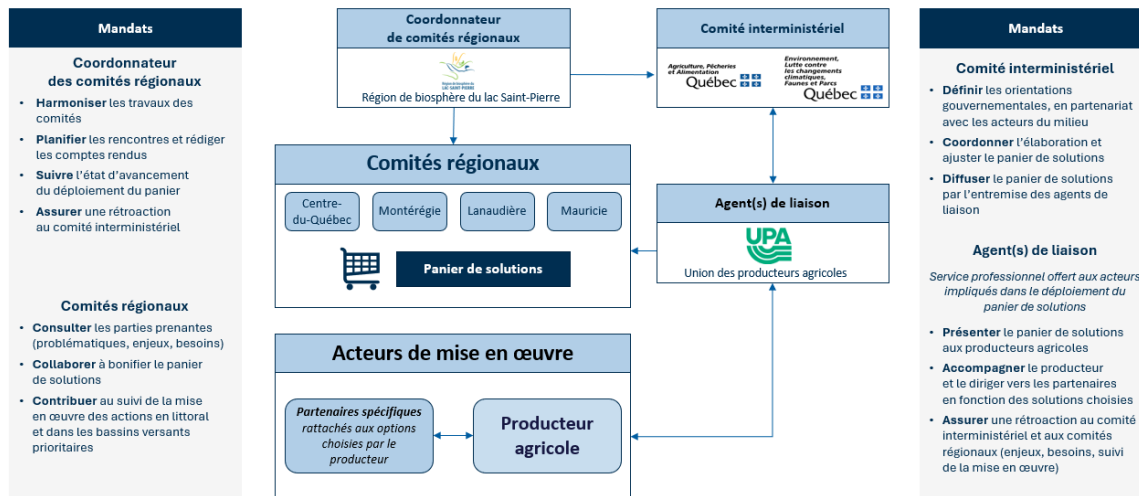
Mandats

Coordonnateur des comités régionaux

- Harmoniser les travaux des comités
- Planifier les rencontres et rédiger les comptes rendus
- Suivre l'état d'avancement du déploiement du panier
- Assurer une rétroaction au comité interministériel

Comités régionaux

- Consulter les parties prenantes (problématiques, enjeux, besoins)
- Collaborer à bonifier le panier de solutions
- Contribuer au suivi de la mise en œuvre des actions en littoral et dans les bassins versants prioritaires

Coordonnateur de comités régionaux

Région de biosphère du LAC SAINT-PIERRE

Région de biosphère du lac Saint-Pierre

Comité interministériel

Agriculture, Pêcheries et Alimentation Québec

Environnement, Lutte contre les changements climatiques, Faune et Parcs Québec

Comités régionaux

Centre-du-Québec

Montérégie

Lanaudière

Mauricie

Panier de solutions

Agent(s) de liaison

UPA

Union des producteurs agricoles

Acteurs de mise en œuvre

Partenaires spécifiques rattachés aux options choisies par le producteur

Producteur agricole

Mandats

Comité interministériel

- Définir les orientations gouvernementales, en partenariat avec les acteurs du milieu
- Coordonner l'élaboration et ajuster le panier de solutions
- Diffuser le panier de solutions par l'entremise des agents de liaison

Agent(s) de liaison

Service professionnel offert aux acteurs impliqués dans le déploiement du panier de solutions

- Présenter le panier de solutions aux producteurs agricoles
- Accompagner le producteur et le diriger vers les partenaires en fonction des solutions choisies
- Assurer une rétroaction au comité interministériel et aux comités régionaux (enjeux, besoins, suivi de la mise en œuvre)